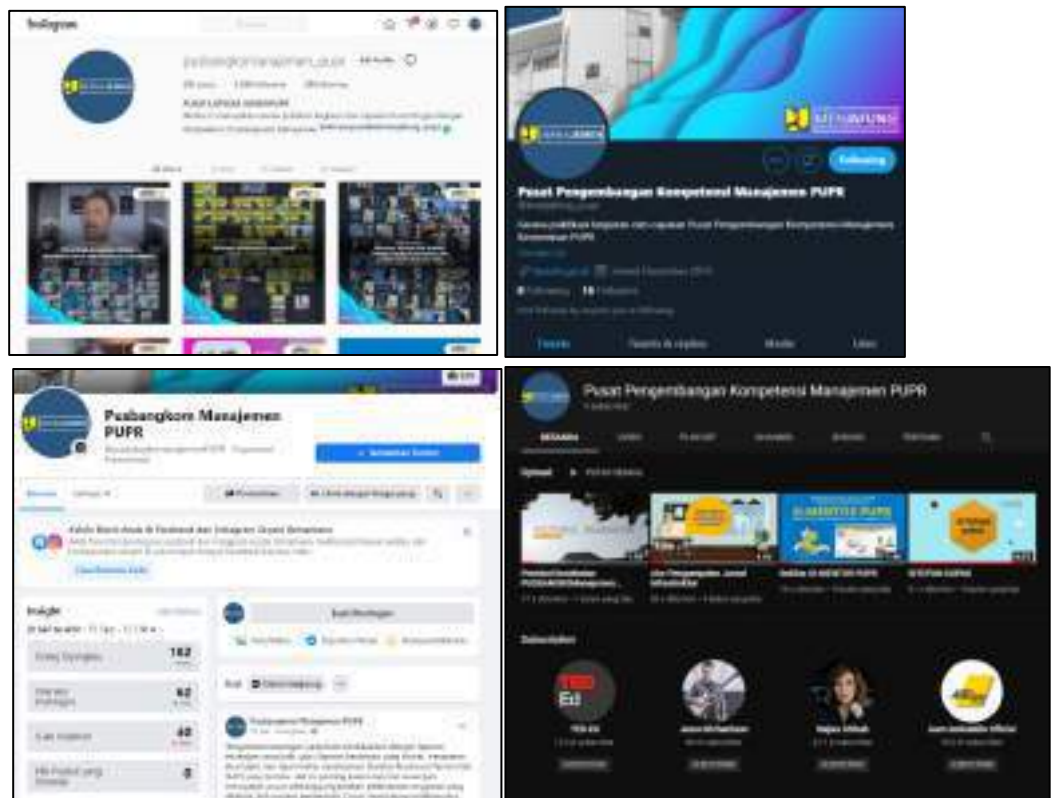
Instagram

MENANJEMEN

MENUNJUNG

Pusat Pengembangan Kompetensi Manajemen PUPR

Following

Tweets

Tweets & replies

Media

Likes

Pusbangkom Manajemen PUPR

Insight

162

62

40

0

Buat Postingan

Pusbangkom Manajemen PUPR

Pusat Pengembangan Kompetensi Manajemen PUPR

BERANDA

Upload

DI MENTOR PUPR

TED Ed

TED-Ed